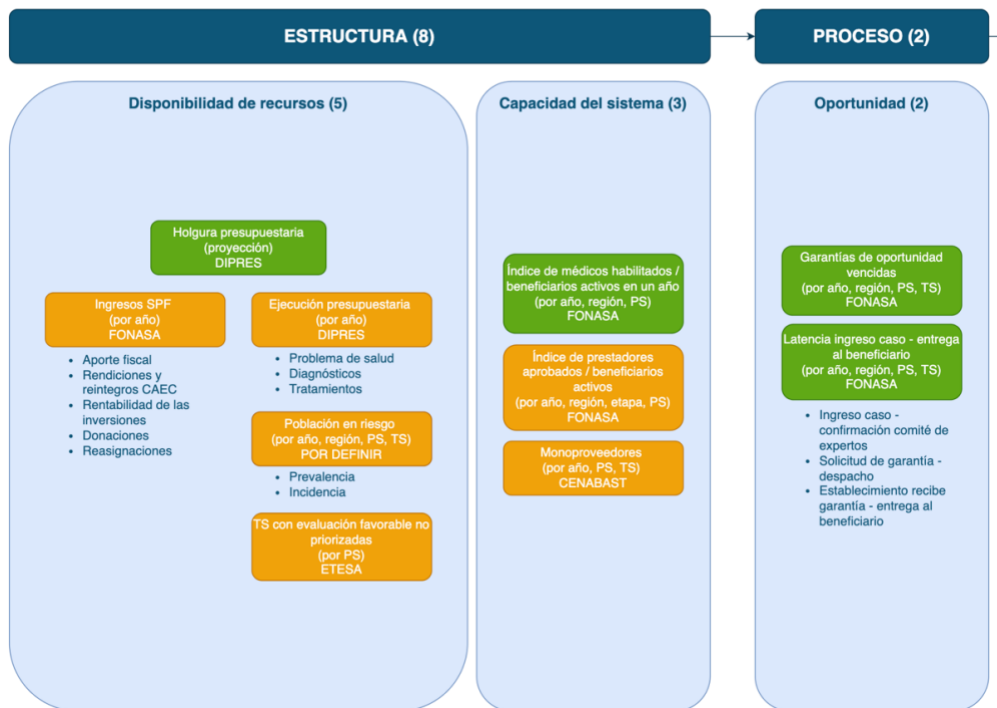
ESTRUCTURA (8)

PROCESO (2)

Disponibilidad de recursos (5)

Holgura presupuestaria (proyección) DIPRES

Ingresos SPF (por año) FONASA

- Aporte fiscal
- Rendiciones y reintegros CAEC
- Rentabilidad de las inversiones
- Donaciones
- Reasignaciones

Ejecución presupuestaria (por año) DIPRES

- Problema de salud
- Diagnósticos
- Tratamientos

Población en riesgo (por año, región, PS, TS) POR DEFINIR

- Prevalencia
- Incidencia

TS con evaluación favorable no priorizadas (por PS) ETESA

Capacidad del sistema (3)

Índice de médicos habilitados / beneficiarios activos en un año (por año, región, PS) FONASA

Índice de prestadores aprobados / beneficiarios activos (por año, región, etapa, PS) FONASA

Monoproveedores (por año, PS, TS) CENABAST

Oportunidad (2)

Garantías de oportunidad vencidas (por año, región, PS, TS) FONASA

Latencia ingreso caso - entrega al beneficiario (por año, región, PS, TS) FONASA

- Ingreso caso - confirmación comité de expertos
- Solicitud de garantía - despacho
- Establecimiento recibe garantía - entrega al beneficiario